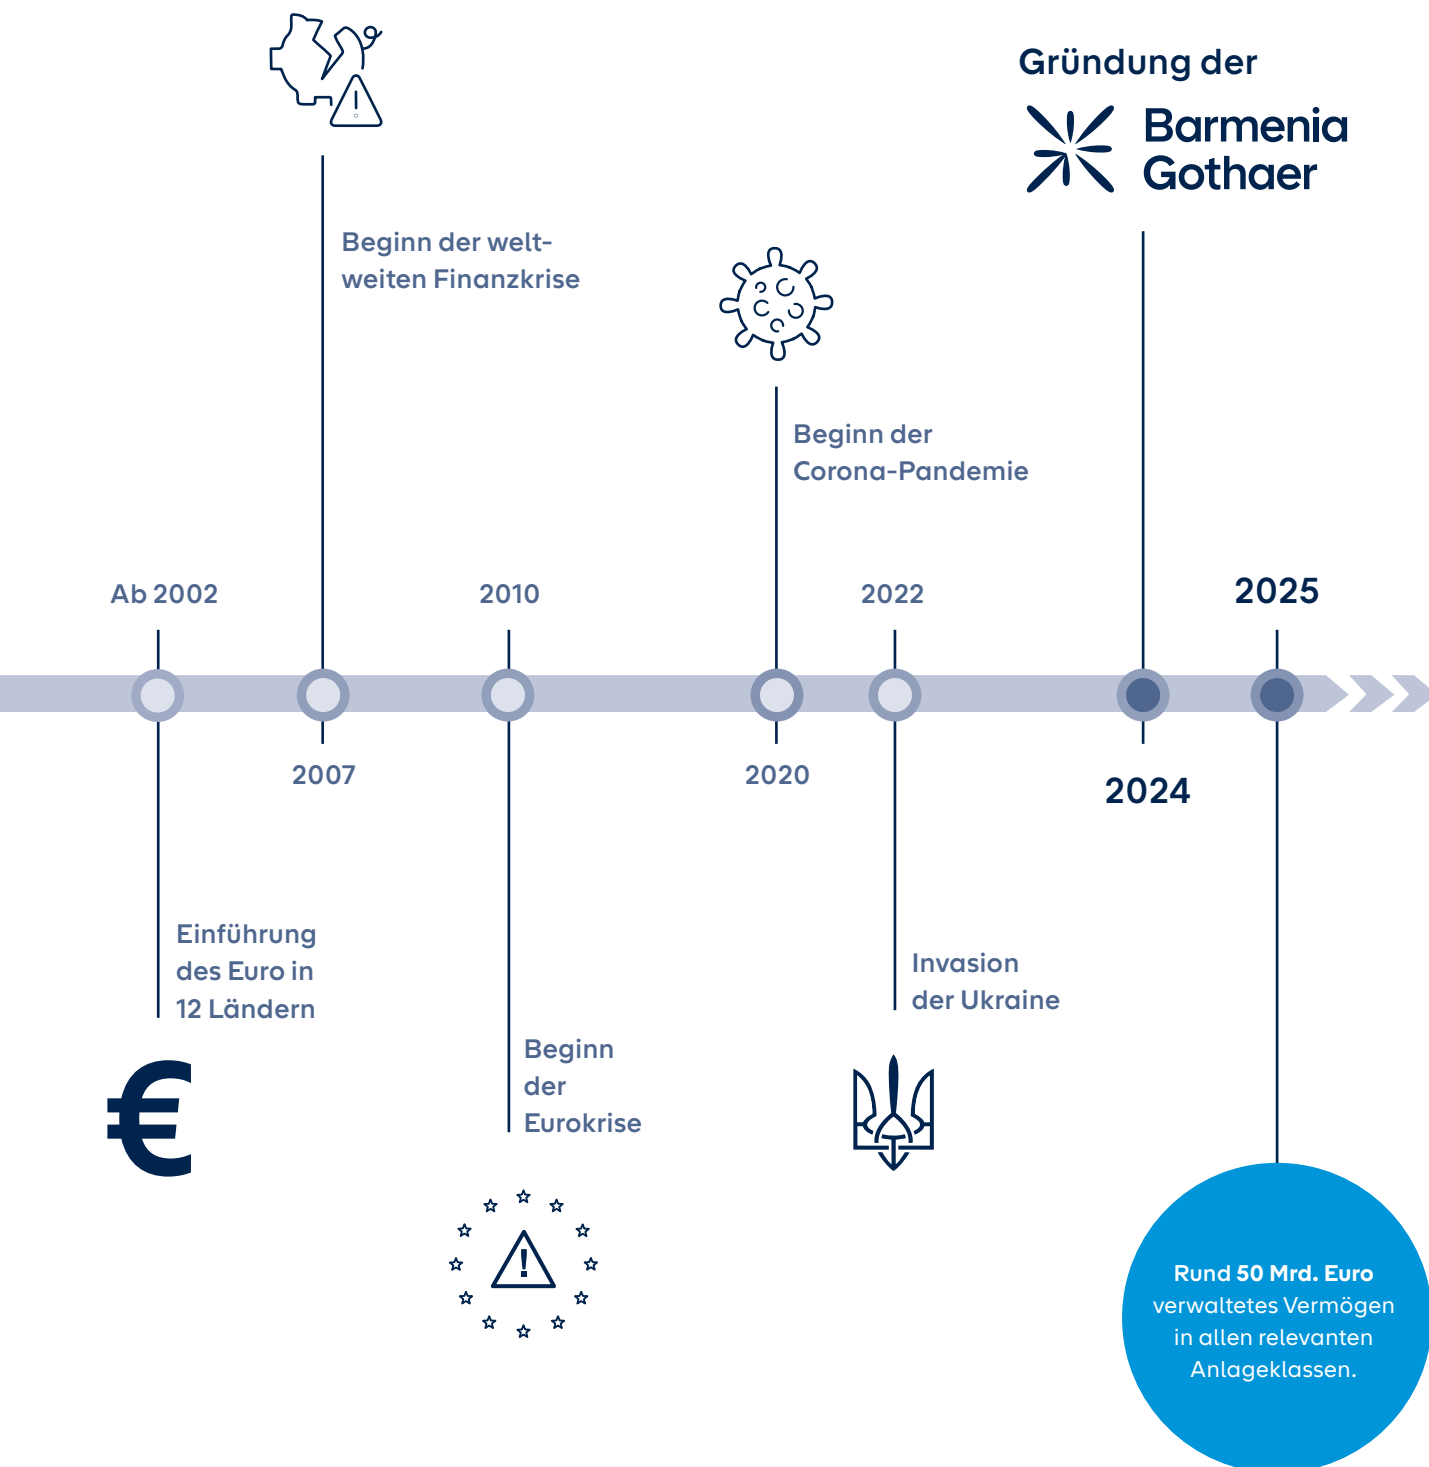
Gründung der

Barmenia Gothaer

Beginn der weltweiten Finanzkrise

Beginn der Corona-Pandemie

Ab 2002

2010

2022

2025

2007

2020

2024

Einführung des Euro in 12 Ländern

Beginn der Eurokrise

Invasion der Ukraine

Rund 50 Mrd. Euro verwaltetes Vermögen in allen relevanten Anlageklassen.